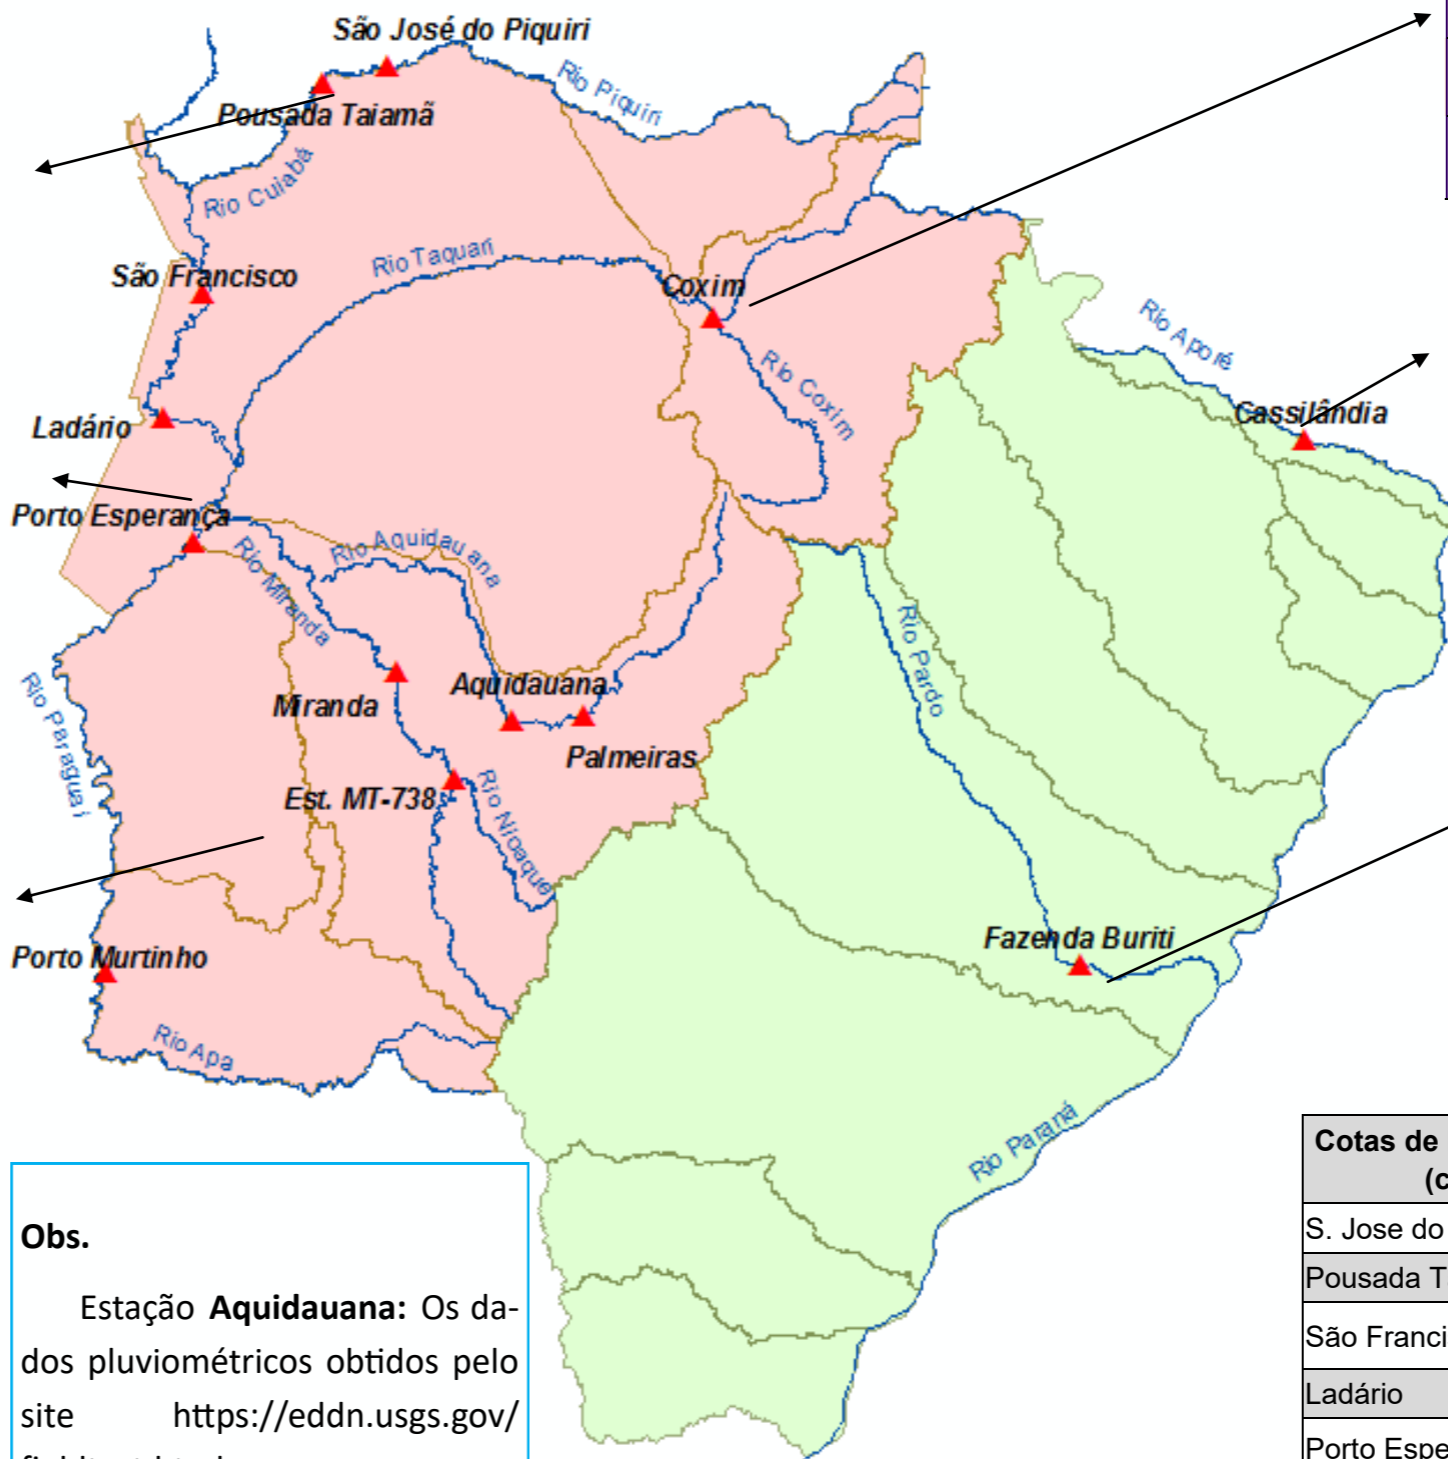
São José do Piquiri
Rio Piquiri
Pousada Taiamã
Rio Cuiabá
São Francisco
Rio Taquari
Coxim
Rio Aporé
Rio Coxim
Cassilândia
Ladário
Porto Esperança
Rio Aquidauana
Rio Miranda
Rio Pardo
Rio Paraguai
Miranda
Aquidauana
Palmeiras
Est. MT-738
Rio Nioaque
Fazenda Buriti
Porto Murtinho
Rio Apa
Rio Paraná

Obs.

Estação Aquidauana: Os dados pluviométricos obtidos pelo site https://eddn.usgs.gov/ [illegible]

| Cotas de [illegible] (c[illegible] |
|---|
| S. Jose do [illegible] |
| Pousada T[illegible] |
| São Franci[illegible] |
| Ladário |
| Porto Espe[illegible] |